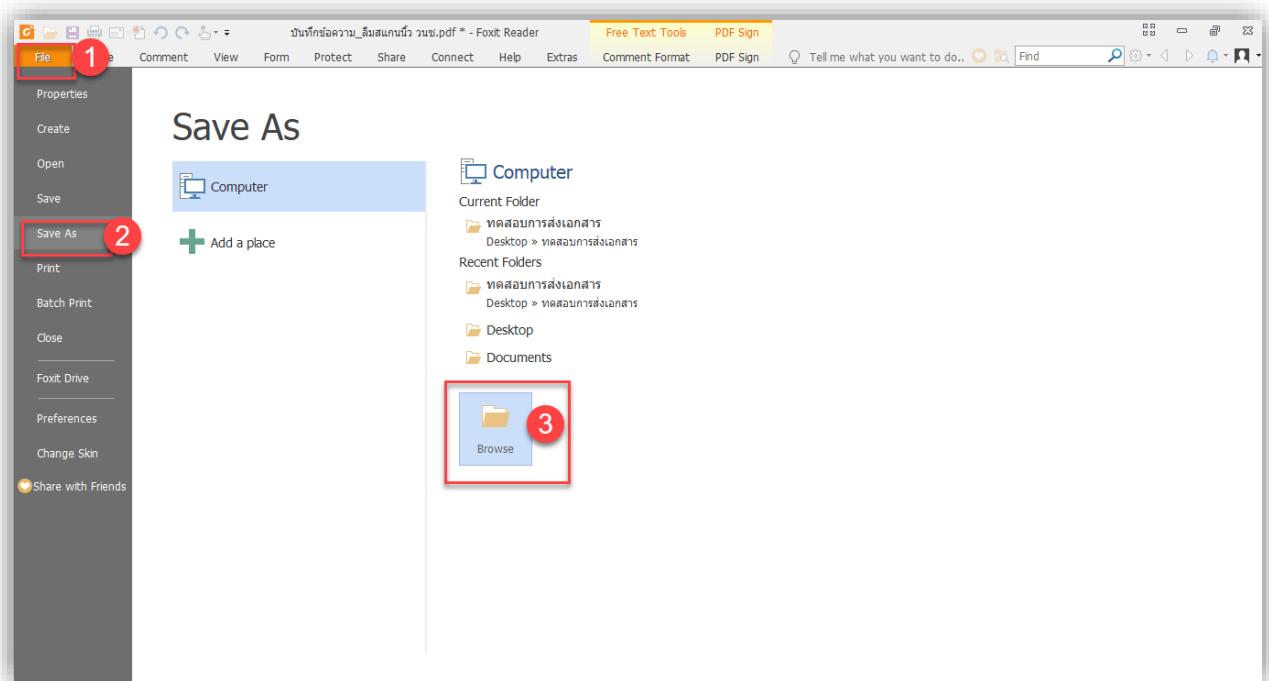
บันทึกข้อความ_ลืมสแกนนิ้ว วนช.pdf * - Foxit Reader

Free Text Tools PDF Sign

File 1 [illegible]e Comment View Form Protect Share Connect Help Extras Comment Format PDF Sign Tell me what you want to do.. Find

Properties
Create
Open
Save
Save As 2
Print
Batch Print
Close
Foxit Drive
Preferences
Change Skin
Share with Friends

Save As

Computer

Add a place

Computer

Current Folder

ทดสอบการส่งเอกสาร
Desktop » ทดสอบการส่งเอกสาร

Recent Folders

ทดสอบการส่งเอกสาร
Desktop » ทดสอบการส่งเอกสาร

Desktop

Documents

Browse 3